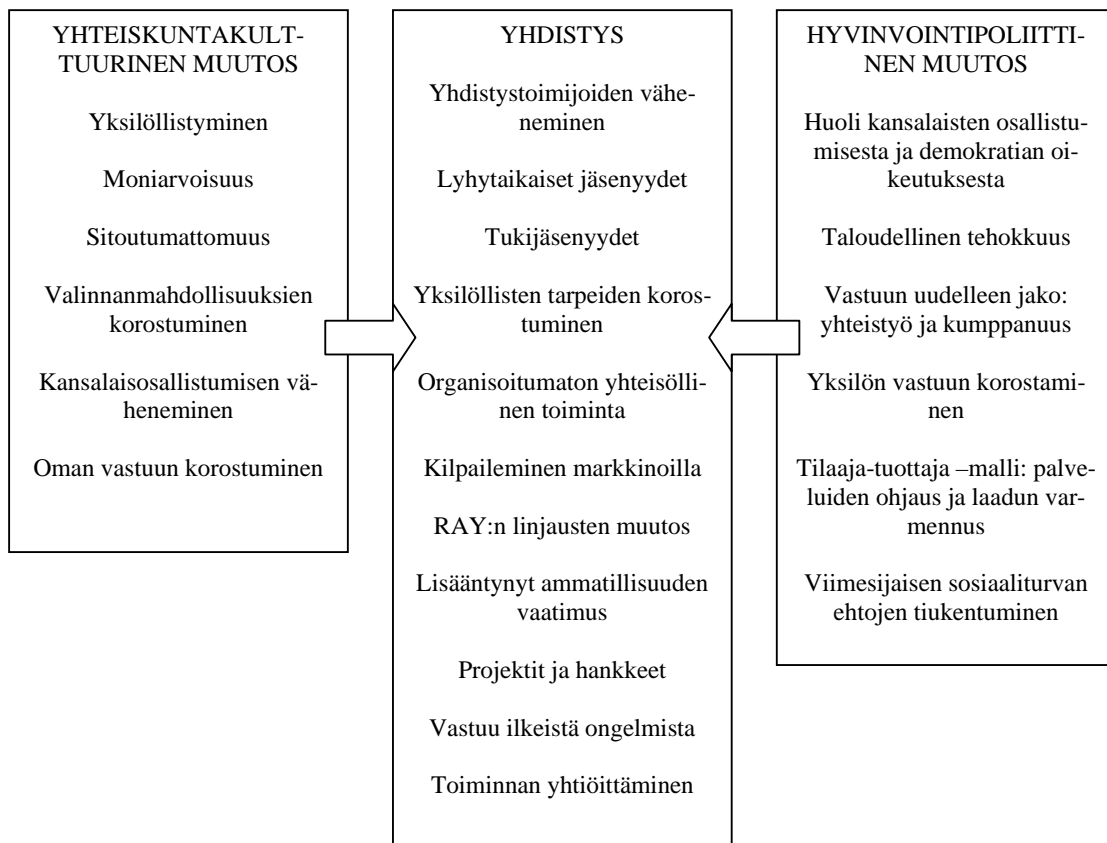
YHTEISKUNTAKULTTUURINEN MUUTOS

Yksilöllistyminen

Moniarvoisuus

Sitoutumattomuus

Valinnanmahdollisuuksien korostuminen

Kansalaisosallistumisen väheneminen

Oman vastuun korostuminen

YHDISTYS

Yhdistystoimijoiden väheneminen

Lyhytaikaiset jäsenyydet

Tukijäsenyydet

Yksilöllisten tarpeiden korostuminen

Organisoitumaton yhteisöllinen toiminta

Kilpaileminen markkinoilla

RAY:n linjausten muutos

Lisääntynyt ammatillisuuden vaatimus

Projektit ja hankkeet

Vastuu ilkeistä ongelmista

Toiminnan yhtiöittäminen

HYVINVOINTIPOLIITTINEN MUUTOS

Huoli kansalaisten osallistumisesta ja demokratian oikeutuksesta

Taloudellinen tehokkuus

Vastuun uudelleen jako: yhteistyö ja kumppanuus

Yksilön vastuun korostaminen

Tilaaja-tuottaja –malli: palveluiden ohjaus ja laadun varmennus

Viimesijaisen sosiaaliturvan ehtojen tiukentuminen